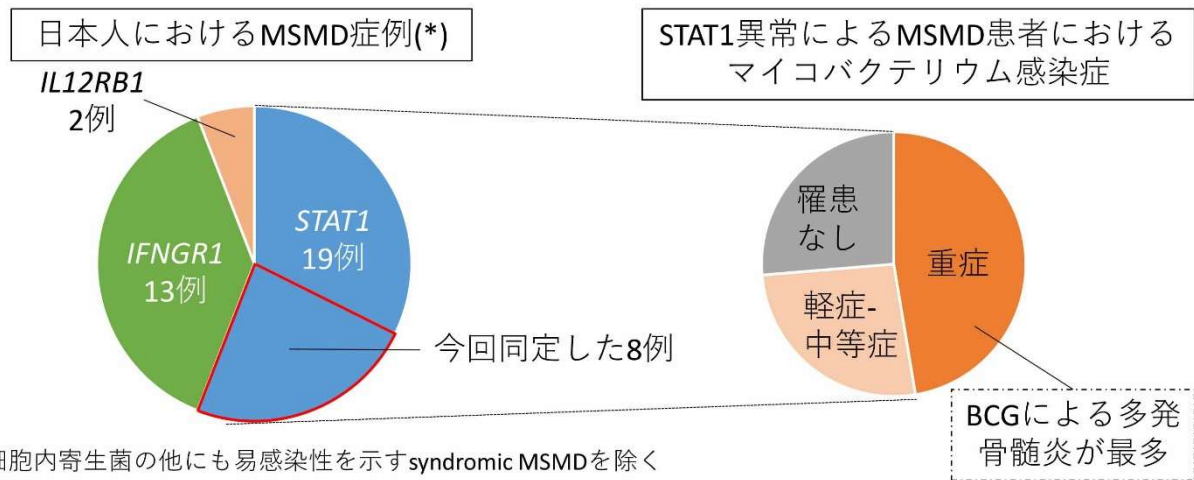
日本人におけるMSMD症例(*)

IL12RB1
2例

STAT1
19例

IFNGR1
13例

今回同定した8例

STAT1異常によるMSMD患者における
マイコバクテリウム感染症

罹患
なし

重症

軽症-
中等症

BCGによる多発
骨髄炎が最多

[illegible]田胞内寄生菌の他にも易感染性を示すsyndromic MSMDを除く